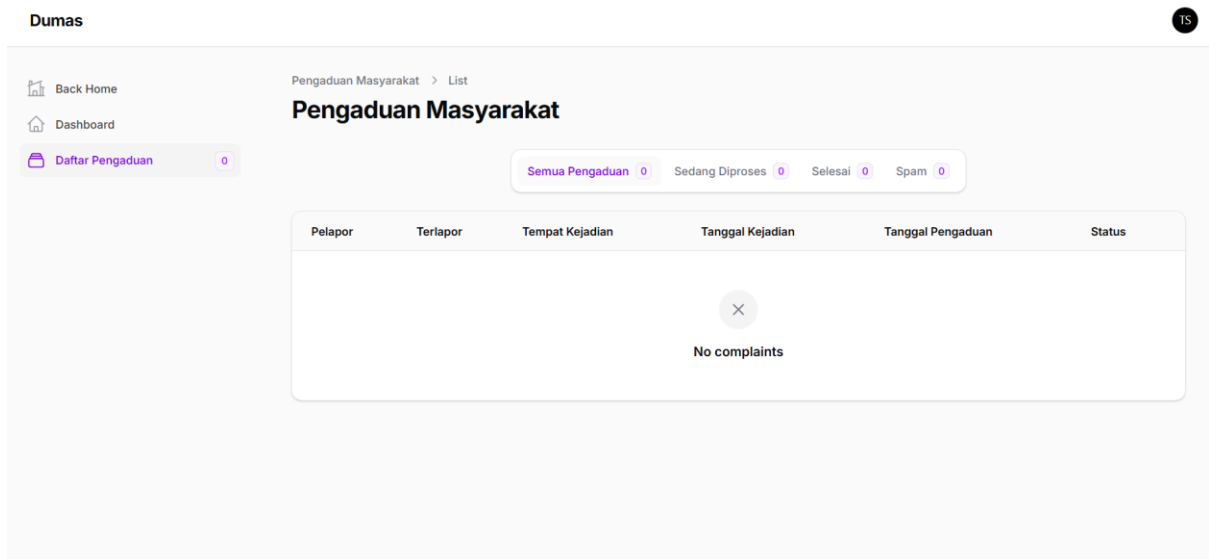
Dumas

TS

Back Home

Dashboard

Daftar Pengaduan 0

Pengaduan Masyarakat > List

Pengaduan Masyarakat

Semua Pengaduan 0 Sedang Diproses 0 Selesai 0 Spam 0

| Pelapor | Terlapor | Tempat Kejadian | Tanggal Kejadian | Tanggal Pengaduan | Status |
|---|---|---|---|---|---|

×

No complaints